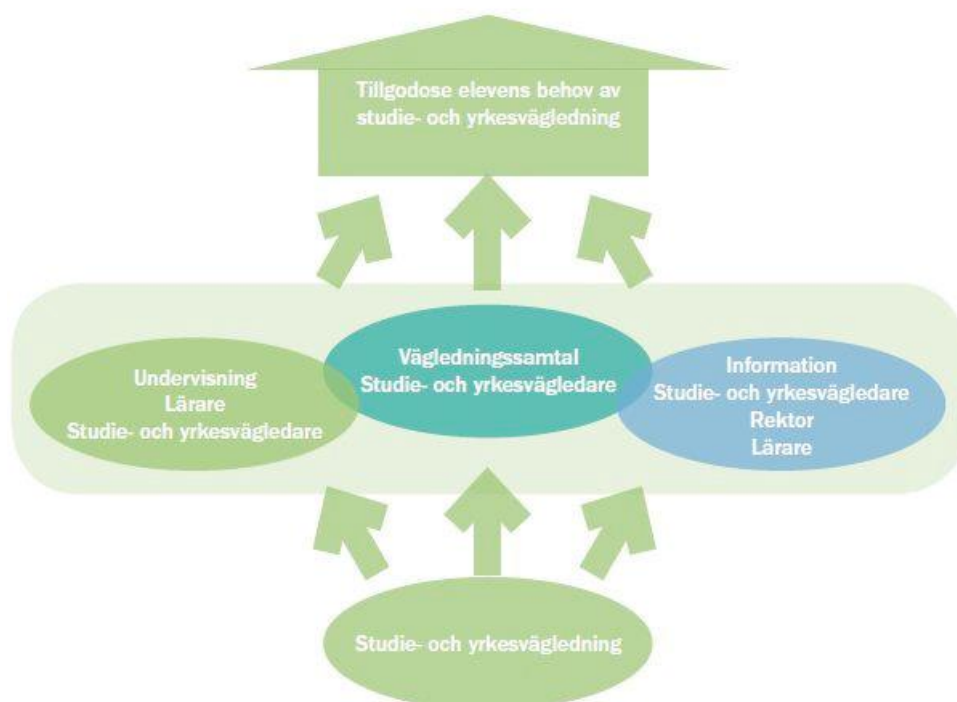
Tillgodose elevens behov av studie- och yrkesvägledning

Undervisning
Lärare
Studie- och yrkesvägledare

Vägledningssamtal
Studie- och yrkesvägledare

Information
Studie- och yrkesvägledare
Rektor
Lärare

Studie- och yrkesvägledning